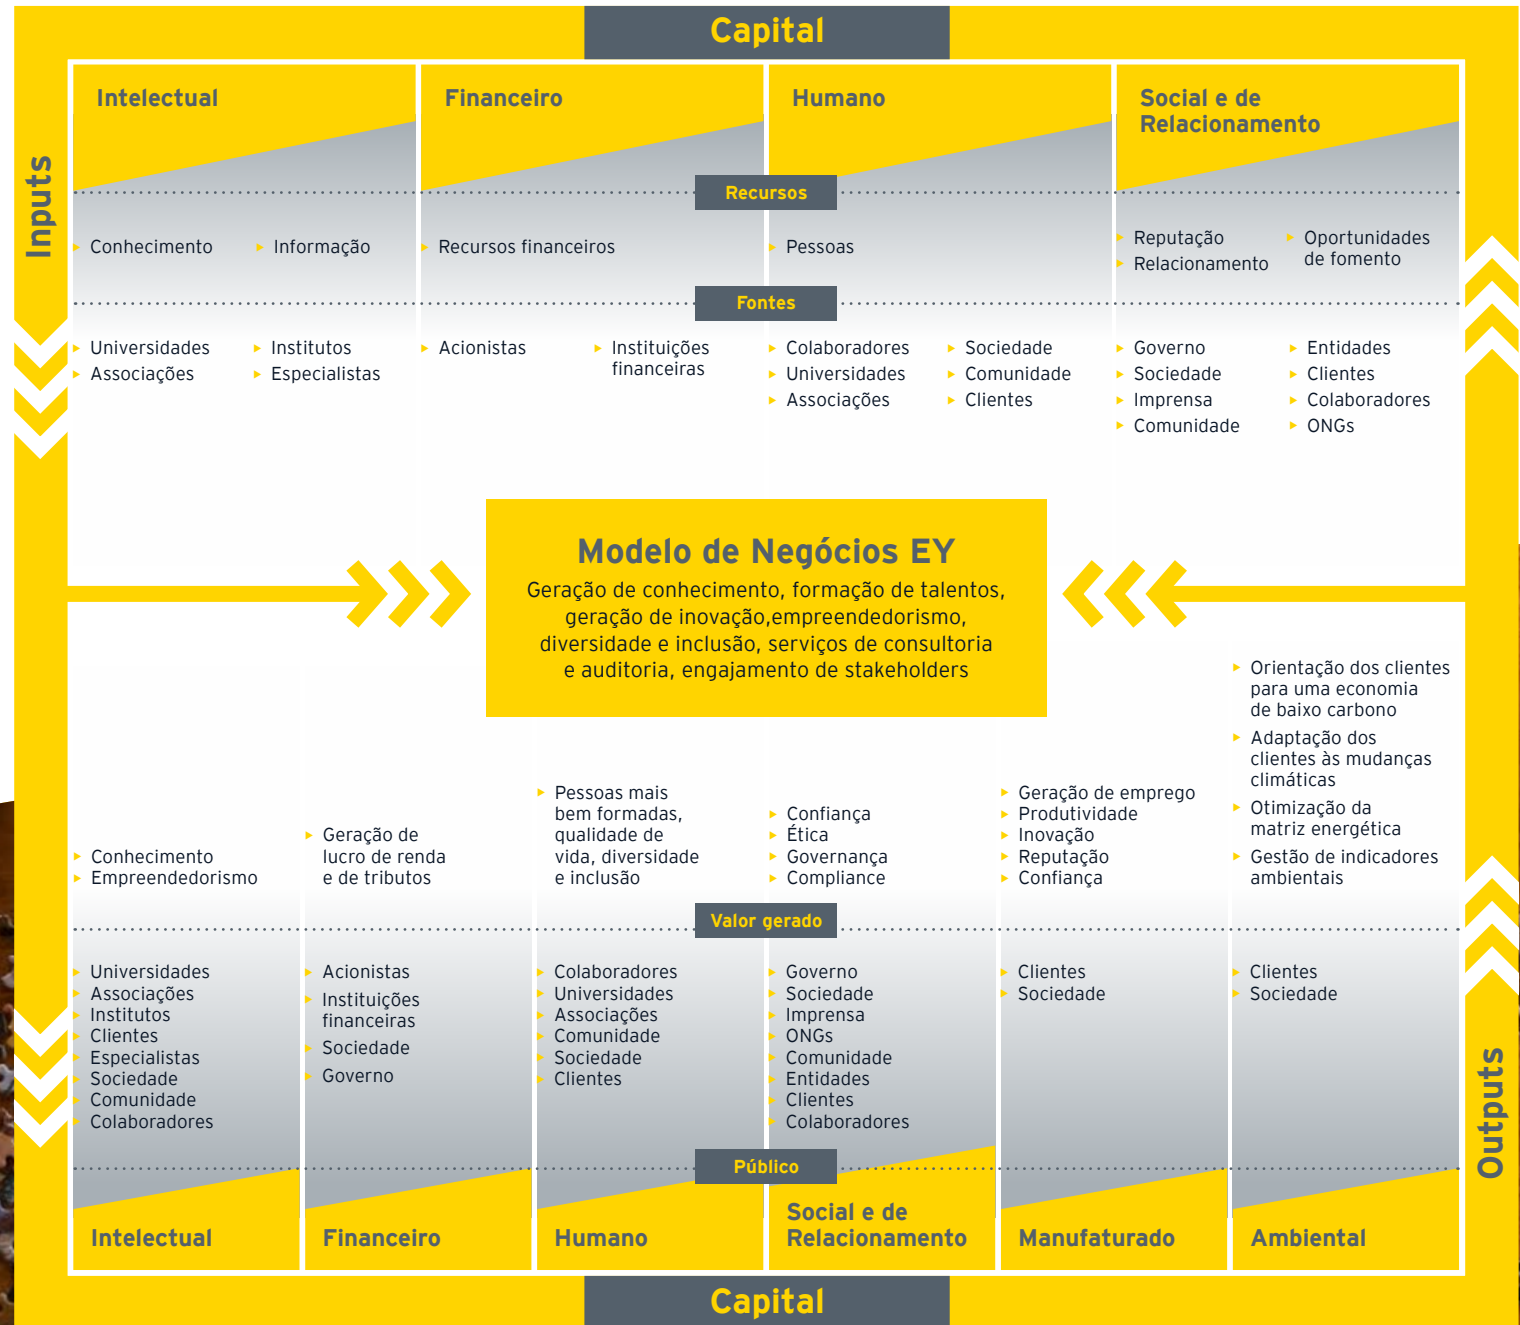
Capital

Inputs

Intelectual

Financeiro

Humano

Social e de Relacionamento

Recursos

Conhecimento
Informação

Recursos financeiros

Pessoas

Reputação
Relacionamento
Oportunidades de fomento

Fontes

Universidades
Associações
Institutos
Especialistas

Acionistas
Instituições financeiras

Colaboradores
Universidades
Associações
Sociedade
Comunidade
Clientes

Governo
Sociedade
Imprensa
Comunidade
Entidades
Clientes
Colaboradores
ONGs

Modelo de Negócios EY
Geração de conhecimento, formação de talentos, geração de inovação,empreendedorismo, diversidade e inclusão, serviços de consultoria e auditoria, engajamento de stakeholders

Conhecimento
Empreendedorismo

Geração de lucro de renda e de tributos

Pessoas mais bem formadas, qualidade de vida, diversidade e inclusão

Confiança
Ética
Governança
Compliance

Geração de emprego
Produtividade
Inovação
Reputação
Confiança

Orientação dos clientes para uma economia de baixo carbono
Adaptação dos clientes às mudanças climáticas
Otimização da matriz energética
Gestão de indicadores ambientais

Valor gerado

Universidades
Associações
Institutos
Clientes
Especialistas
Sociedade
Comunidade
Colaboradores

Acionistas
Instituições financeiras
Sociedade
Governo

Colaboradores
Universidades
Associações
Comunidade
Sociedade
Clientes

Governo
Sociedade
Imprensa
ONGs
Comunidade
Entidades
Clientes
Colaboradores

Clientes
Sociedade

Clientes
Sociedade

Público

Intelectual

Financeiro

Humano

Social e de Relacionamento

Manufaturado

Ambiental

Outputs

Capital